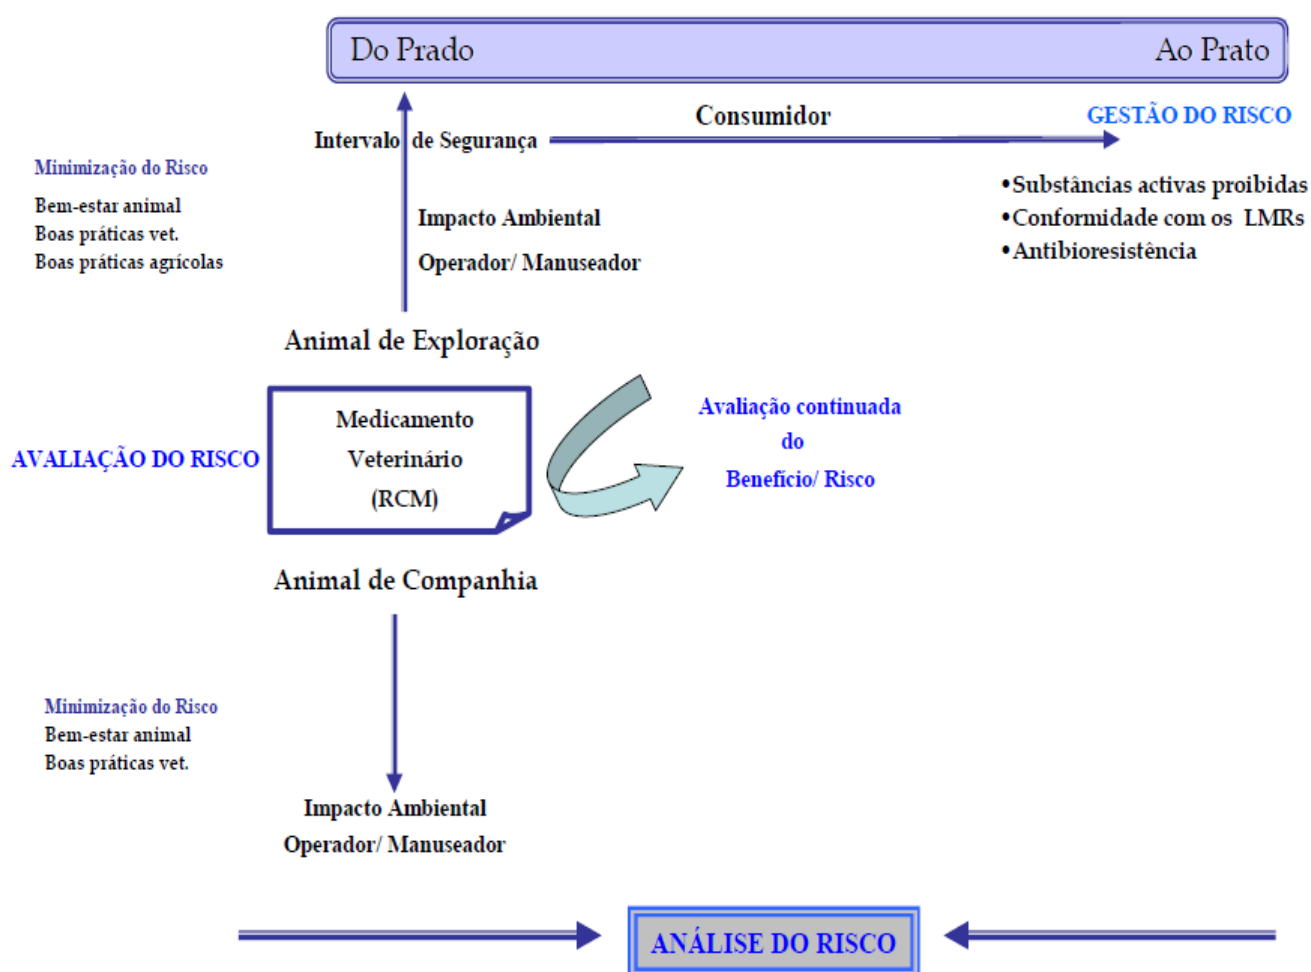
Do Prado Ao Prato

Intervalo de Segurança

Consumidor

GESTÃO DO RISCO

•Substâncias activas proibidas
•Conformidade com os LMRs
•Antibioresistência

Minimização do Risco
Bem-estar animal
Boas práticas vet.
Boas práticas agrícolas

Impacto Ambiental
Operador/ Manuseador

Animal de Exploração

AVALIAÇÃO DO RISCO

Medicamento
Veterinário
(RCM)

Avaliação continuada
do
Benefício/ Risco

Animal de Companhia

Minimização do Risco
Bem-estar animal
Boas práticas vet.

Impacto Ambiental
Operador/ Manuseador

ANÁLISE DO RISCO